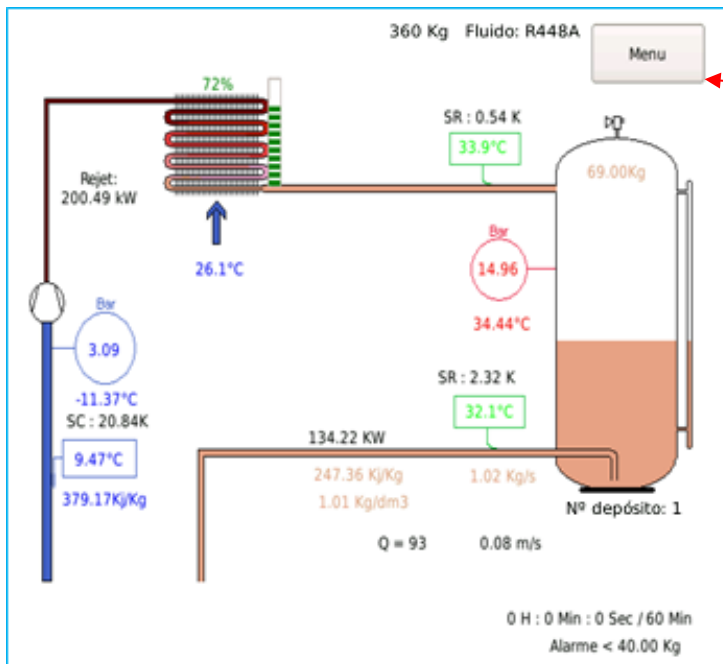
360 Kg Fluido: R448A

Menu

72%

Rejet:
200.49 kW

26.1°C

SR : 0.54 K

33.9°C

69.00Kg

Bar
14.96

34.44°C

Bar
3.09

-11.37°C
SC : 20.84K

9.47°C

379.17Kj/Kg

SR : 2.32 K

32.1°C

134.22 KW

247.36 Kj/Kg

1.01 Kg/dm3

1.02 Kg/s

Nº depósito: 1

Q = 93

0.08 m/s

0 H : 0 Min : 0 Sec / 60 Min

Alarme < 40.00 Kg